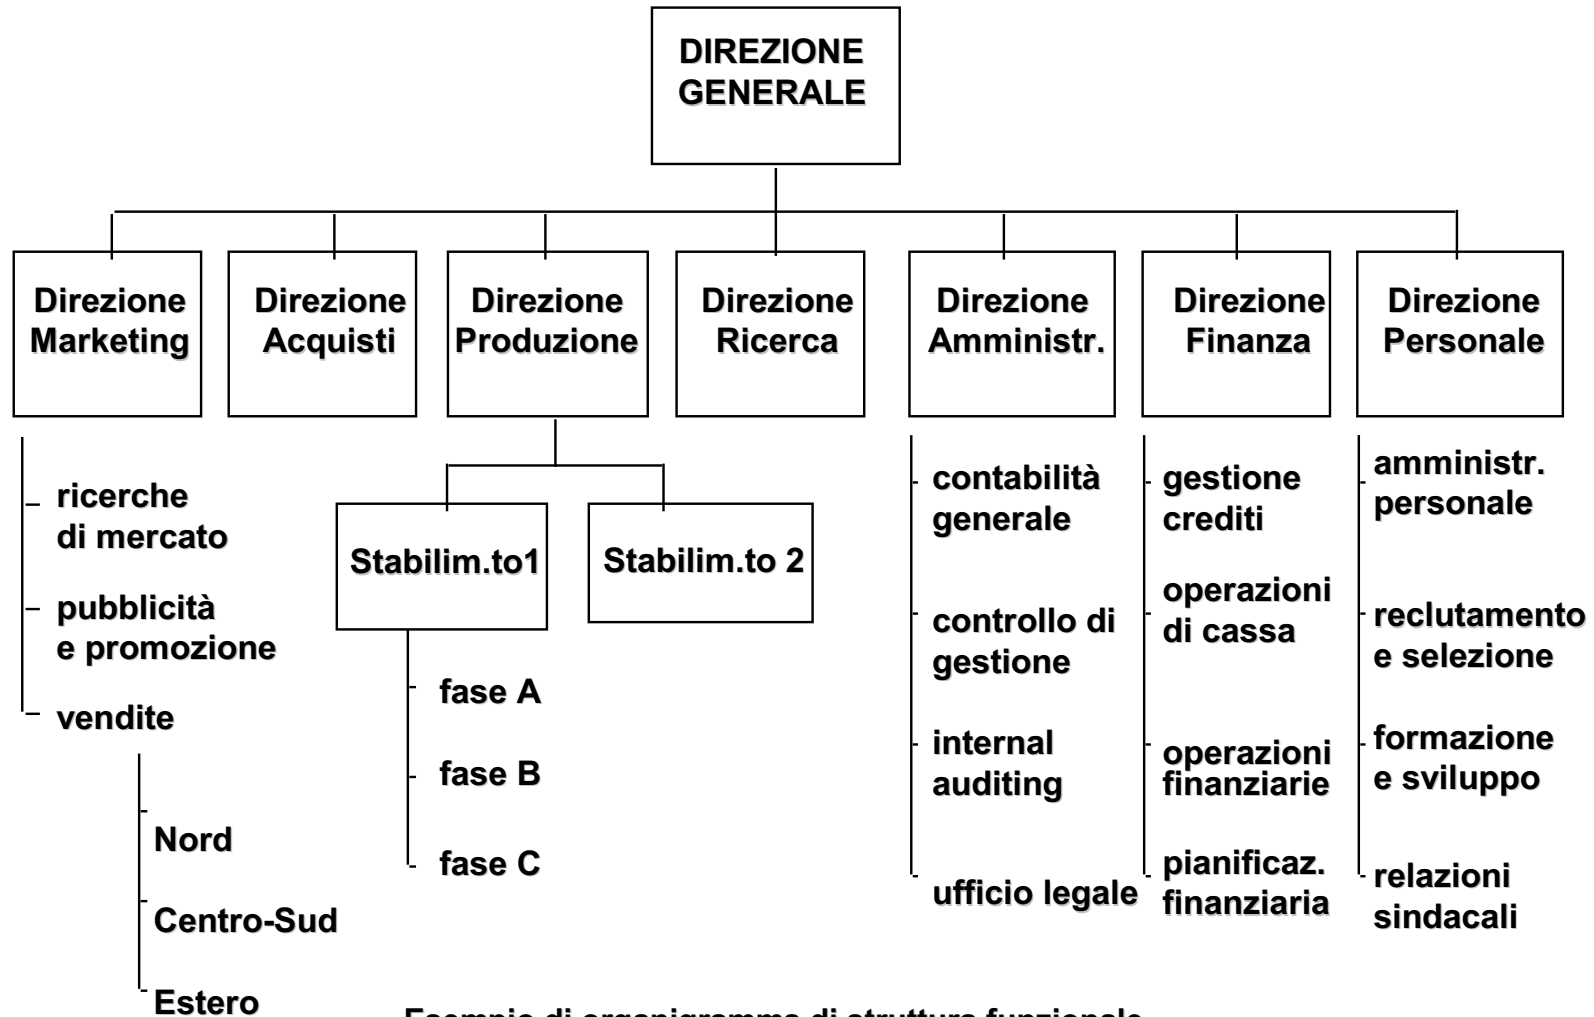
DIREZIONE GENERALE

Direzione Marketing

Direzione Acquisti

Direzione Produzione

Direzione Ricerca

Direzione Amministr.

Direzione Finanza

Direzione Personale

ricerche di mercato

pubblicità e promozione

vendite

Nord

Centro-Sud

Estero

Stabilim.to1

Stabilim.to 2

fase A

fase B

fase C

contabilità generale

controllo di gestione

internal auditing

ufficio legale

gestione crediti

operazioni di cassa

operazioni finanziarie

pianificaz. finanziaria

amministr. personale

reclutamento e selezione

formazione e sviluppo

relazioni sindacali

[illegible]